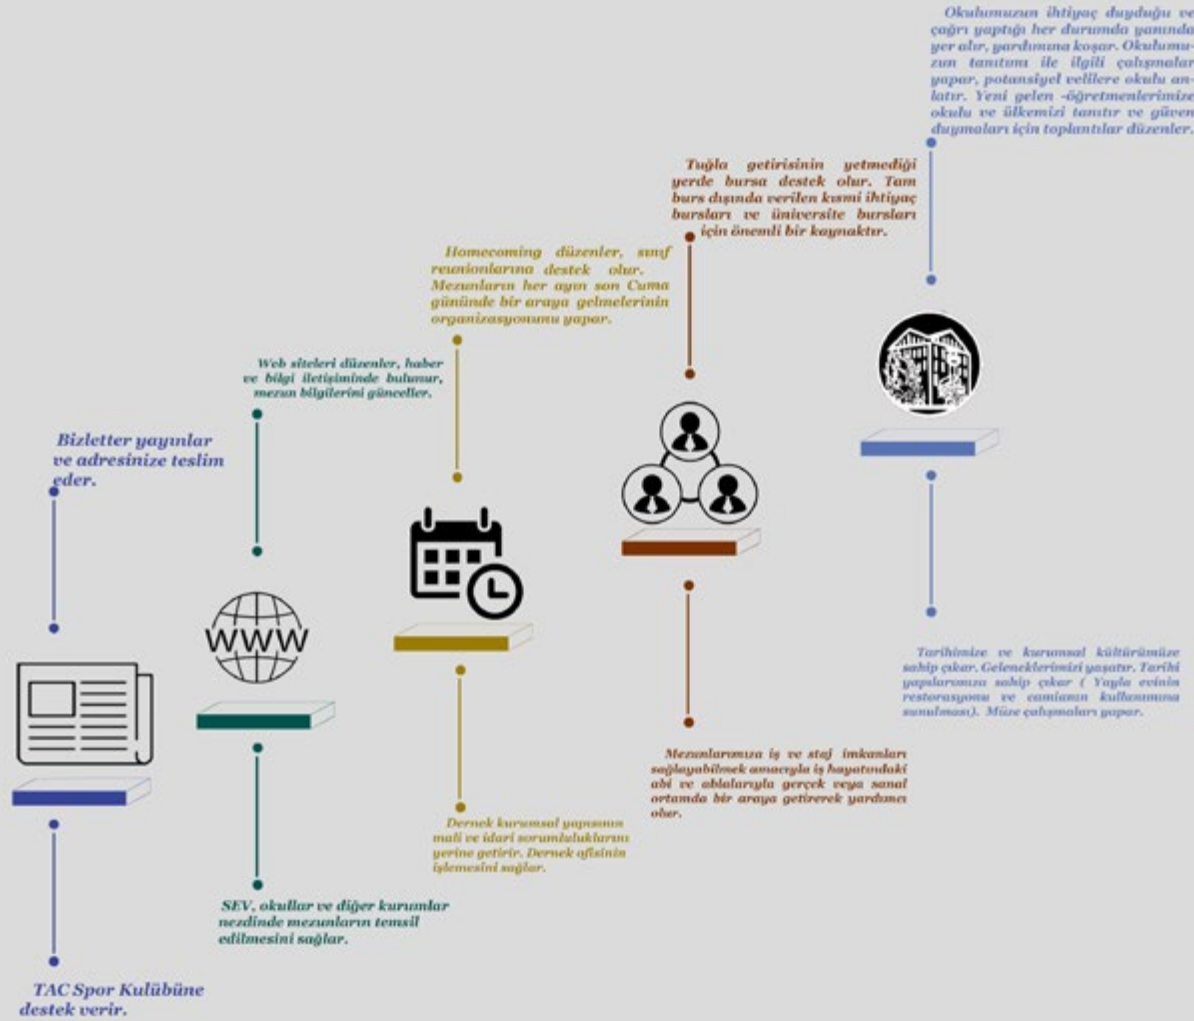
Okulumuzun ihtiyaç duyduğu ve çağrı yaptığı her durumda yanında yer alır, yardımına koşar. Okulumuzun tanıtımı ile ilgili çalışmalar yapar, potansiyel velilere okulu anlatır. Yeni gelen -öğretmenlerimize okulu ve ülkemizi tanıtır ve güven duymaları için toplantılar düzenler.

Tuğla getirisinin yetmediği yerde bursa destek olur. Tam burs dışında verilen kısmi ihtiyaç bursları ve üniversite bursları için önemli bir kaynaktır.

Homecoming düzenler, sınıf reunionlarına destek olur. Mezunların her ayın son Cuma gününde bir araya gelmelerinin organizasyonunu yapar.

Web siteleri düzenler, haber ve bilgi iletişiminde bulunur, mezun bilgilerini günceller.

Bizletter yayınlar ve adresinize teslim eder.

WWW

Tarihimize ve kurumsal kültürümüze sahip çıkar. Geleneklerimizi yaşatır. Tarihi yapılarımıza sahip çıkar ( Yayla evinin restorasyonu ve camianın kullanımına sunulması). Müze çalışmaları yapar.

Mezunlarımıza iş ve staj imkanları sağlayabilmek amacıyla iş hayatındaki abi ve ablalarıyla gerçek veya sanal ortamda bir araya getirerek yardımcı olur.

Dernek kurumsal yapısının mali ve idari sorumluluklarını yerine getirir. Dernek ofisinin işlemesini sağlar.

SEV, okullar ve diğer kurumlar nezdinde mezunların temsil edilmesini sağlar.

TAC Spor Kulübüne destek verir.